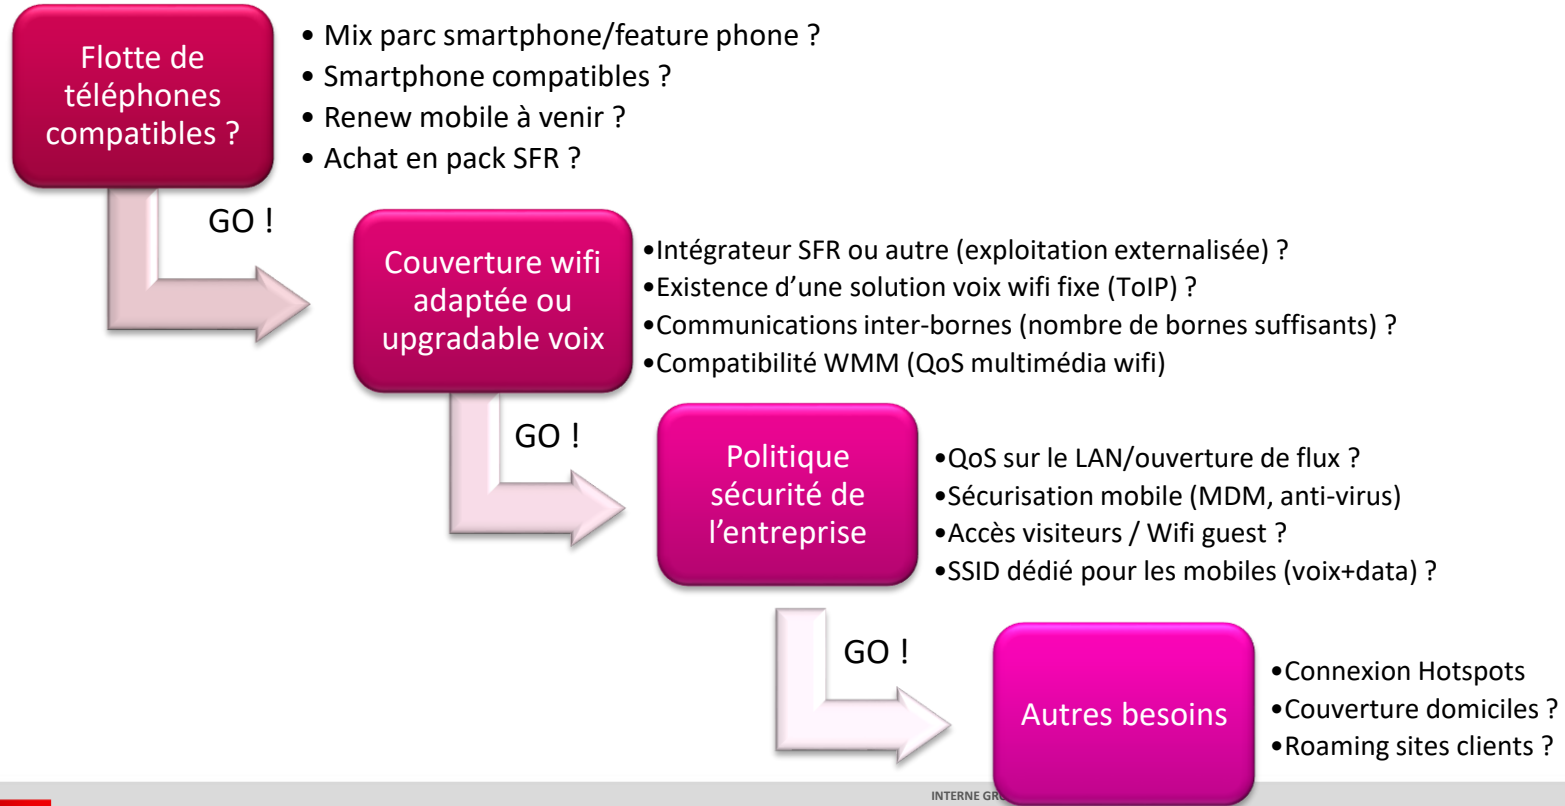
Flotte de téléphones compatibles ?

• Mix parc smartphone/feature phone ?
• Smartphone compatibles ?
• Renew mobile à venir ?
• Achat en pack SFR ?

GO !

Couverture wifi adaptée ou upgradable voix

•Intégrateur SFR ou autre (exploitation externalisée) ?
•Existence d'une solution voix wifi fixe (ToIP) ?
•Communications inter-bornes (nombre de bornes suffisants) ?
•Compatibilité WMM (QoS multimédia wifi)

GO !

Politique sécurité de l'entreprise

•QoS sur le LAN/ouverture de flux ?
•Sécurisation mobile (MDM, anti-virus)
•Accès visiteurs / Wifi guest ?
•SSID dédié pour les mobiles (voix+data) ?

GO !

Autres besoins

•Connexion Hotspots
•Couverture domiciles ?
•Roaming sites clients ?

INTERNE GR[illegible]